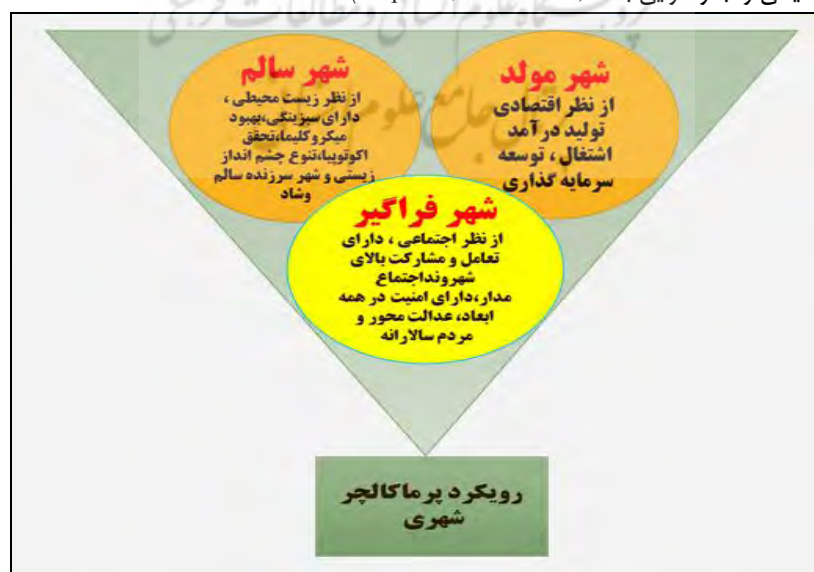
شهر سالم
از نظر زیست محیطی ، دارای سبزینگی،بهبود میکروکلیما،تحقق اکوتوپیا،تنوع چشم انداز زیستی و شهر سرزنده سالم وشاد

شهر مولد
از نظر اقتصادی تولید در آمد اشتغال ، توسعه سرمایه گذاری

شهر فراگیر
از نظر اجتماعی ، دارای تعامل و مشارکت بالای شهروندا،جتماع مدار،دارای امنیت در همه ابعاد، عدالت محور و مردم سالارانه

رویکرد پرماکالچر شهری